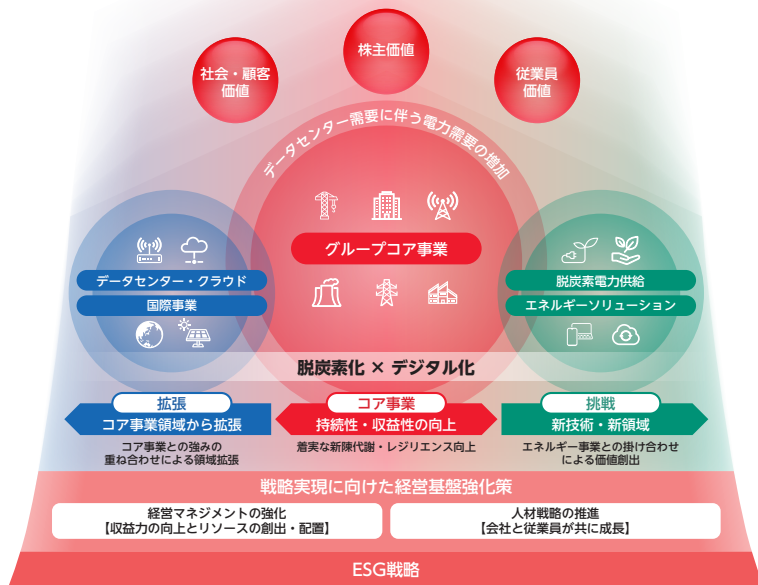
社会・顧客価値

株主価値

従業員価値

データセンター需要に伴う電力需要の増加

グループコア事業

データセンター・クラウド

国際事業

脱炭素電力供給

エネルギーソリューション

脱炭素化 × デジタル化

拡張
コア事業領域から拡張
コア事業との強みの重ね合わせによる領域拡張

コア事業
持続性・収益性の向上
着実な新陳代謝・レジリエンス向上

挑戦
新技術・新領域
エネルギー事業との掛け合わせによる価値創出

戦略実現に向けた経営基盤強化策

経営マネジメントの強化
【収益力の向上とリソースの創出・配置】

人材戦略の推進
【会社と従業員が共に成長】

ESG戦略